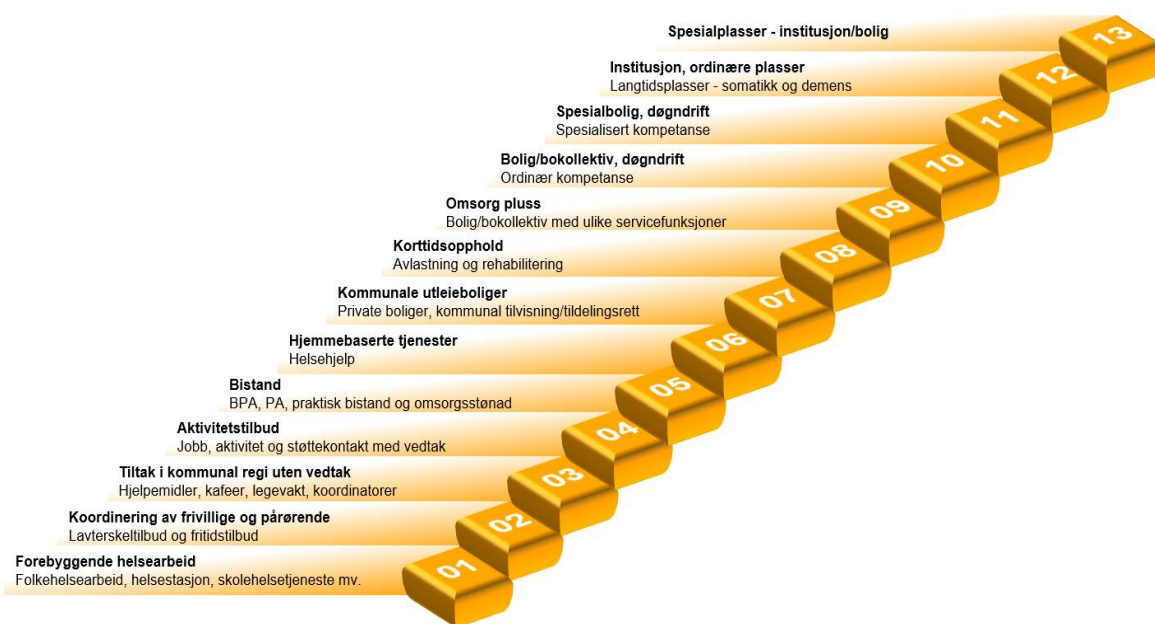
Spesialplasser - institusjon/bolig
13

Institusjon, ordinære plasser
Langtidsplasser - somatikk og demens
12

Spesialbolig, døgndrift
Spesialisert kompetanse
11

Bolig/bokollektiv, døgndrift
Ordinær kompetanse
10

Omsorg pluss
Bolig/bokollektiv med ulike servicefunksjoner
09

Korttidsopphold
Avlastning og rehabilitering
08

Kommunale utleieboliger
Private boliger, kommunal tilvisning/tildelingsrett
07

Hjemmebaserte tjenester
Helsehjelp
06

Bistand
BPA, PA, praktisk bistand og omsorgsstønad
05

Aktivitetstilbud
Jobb, aktivitet og støttekontakt med vedtak
04

Tiltak i kommunal regi uten vedtak
Hjelpemidler, kafeer, legevakt, koordinatorer
03

Koordinering av frivillige og pårørende
Lavterskeltilbud og fritidstilbud
02

Forebyggende helsearbeid
Folkehelsearbeid, helsestasjon, skolehelsetjeneste mv.
01